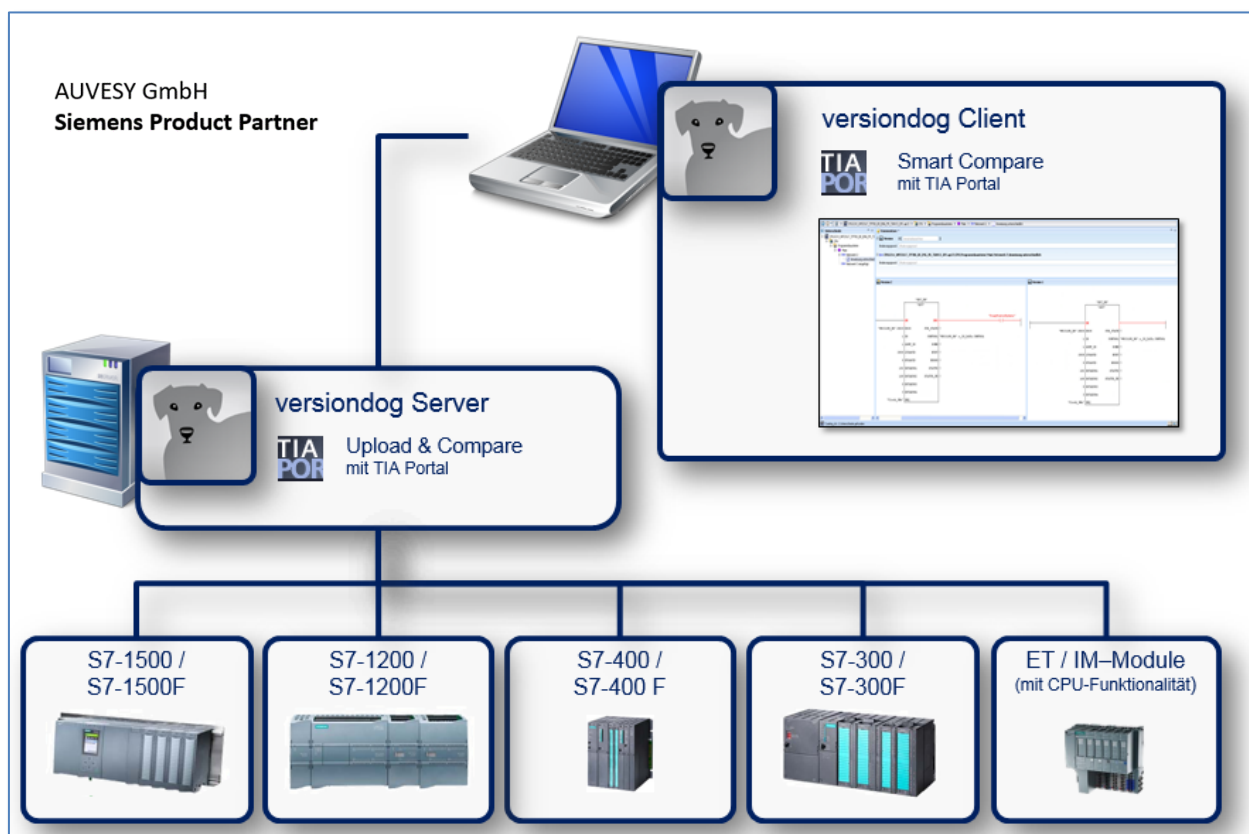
AUVESY GmbH
**Siemens Product Partner**

versiondog Client

TIA POR

Smart Compare
mit TIA Portal

versiondog Server

TIA POR

Upload & Compare
mit TIA Portal

S7-1500 /
S7-1500F

S7-1200 /
S7-1200F

S7-400 /
S7-400 F

S7-300 /
S7-300F

ET / IM–Module
(mit CPU-Funktionalität)